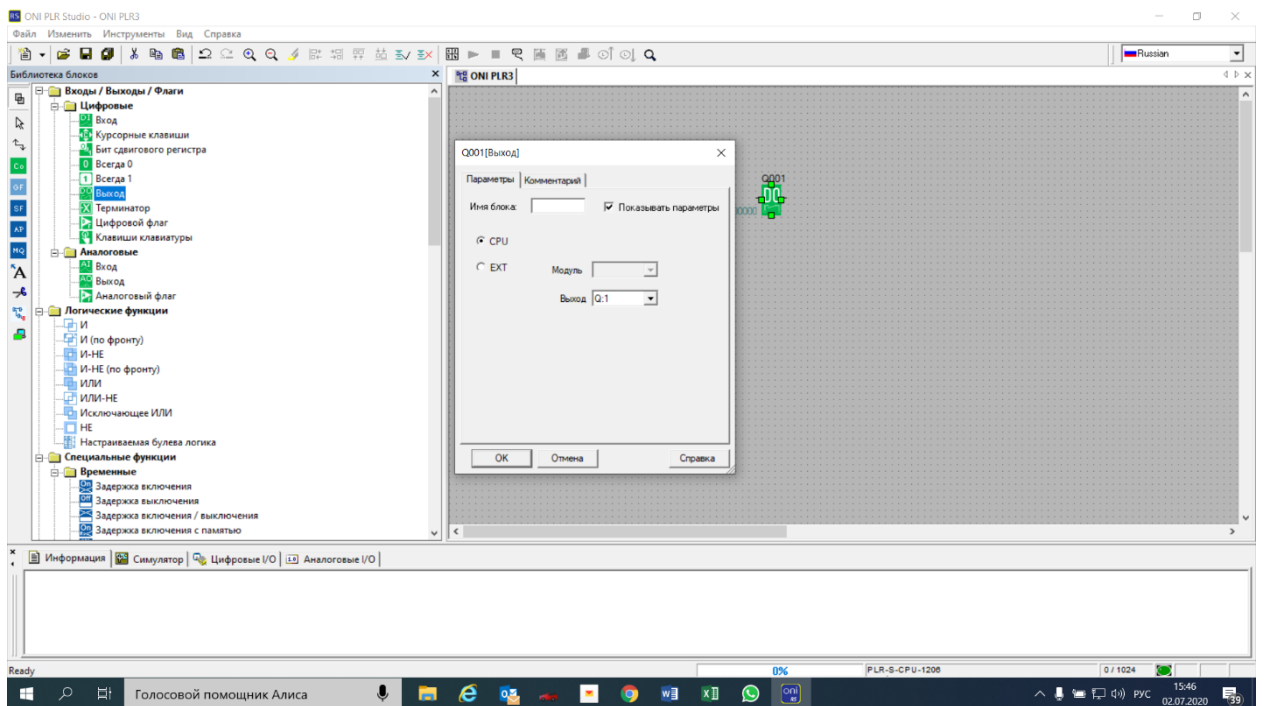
ONI PLR Studio - ONI PLR3

Файл Изменить Инструменты Вид Справка

Russian

Библиотека блоков

ONI PLR3

Входы / Выходы / Флаги
Цифровые
Вход
Курсорные клавиши
Бит сдвигового регистра
Всегда 0
Всегда 1
Выход
Терминатор
Цифровой флаг
Клавиши клавиатуры
Аналоговые
Вход
Выход
Аналоговый флаг
Логические функции
И
И (по фронту)
И-НЕ
И-НЕ (по фронту)
ИЛИ
ИЛИ-НЕ
Исключающее ИЛИ
НЕ
Настраиваемая булева логика
Специальные функции
Временные
Задержка включения
Задержка выключения
Задержка включения / выключения
Задержка включения с памятью

Q001[Выход]

Параметры Комментарий

Имя блока:

Показывать параметры

CPU

EXT

Модуль

Выход Q:1

OK Отмена Справка

Q001

Информация Симулятор Цифровые I/O Аналоговые I/O

Ready

0%

PLR-S-CPU-1206

0 / 1024

Голосовой помощник Алиса

РУС 15:46 02.07.2020

39